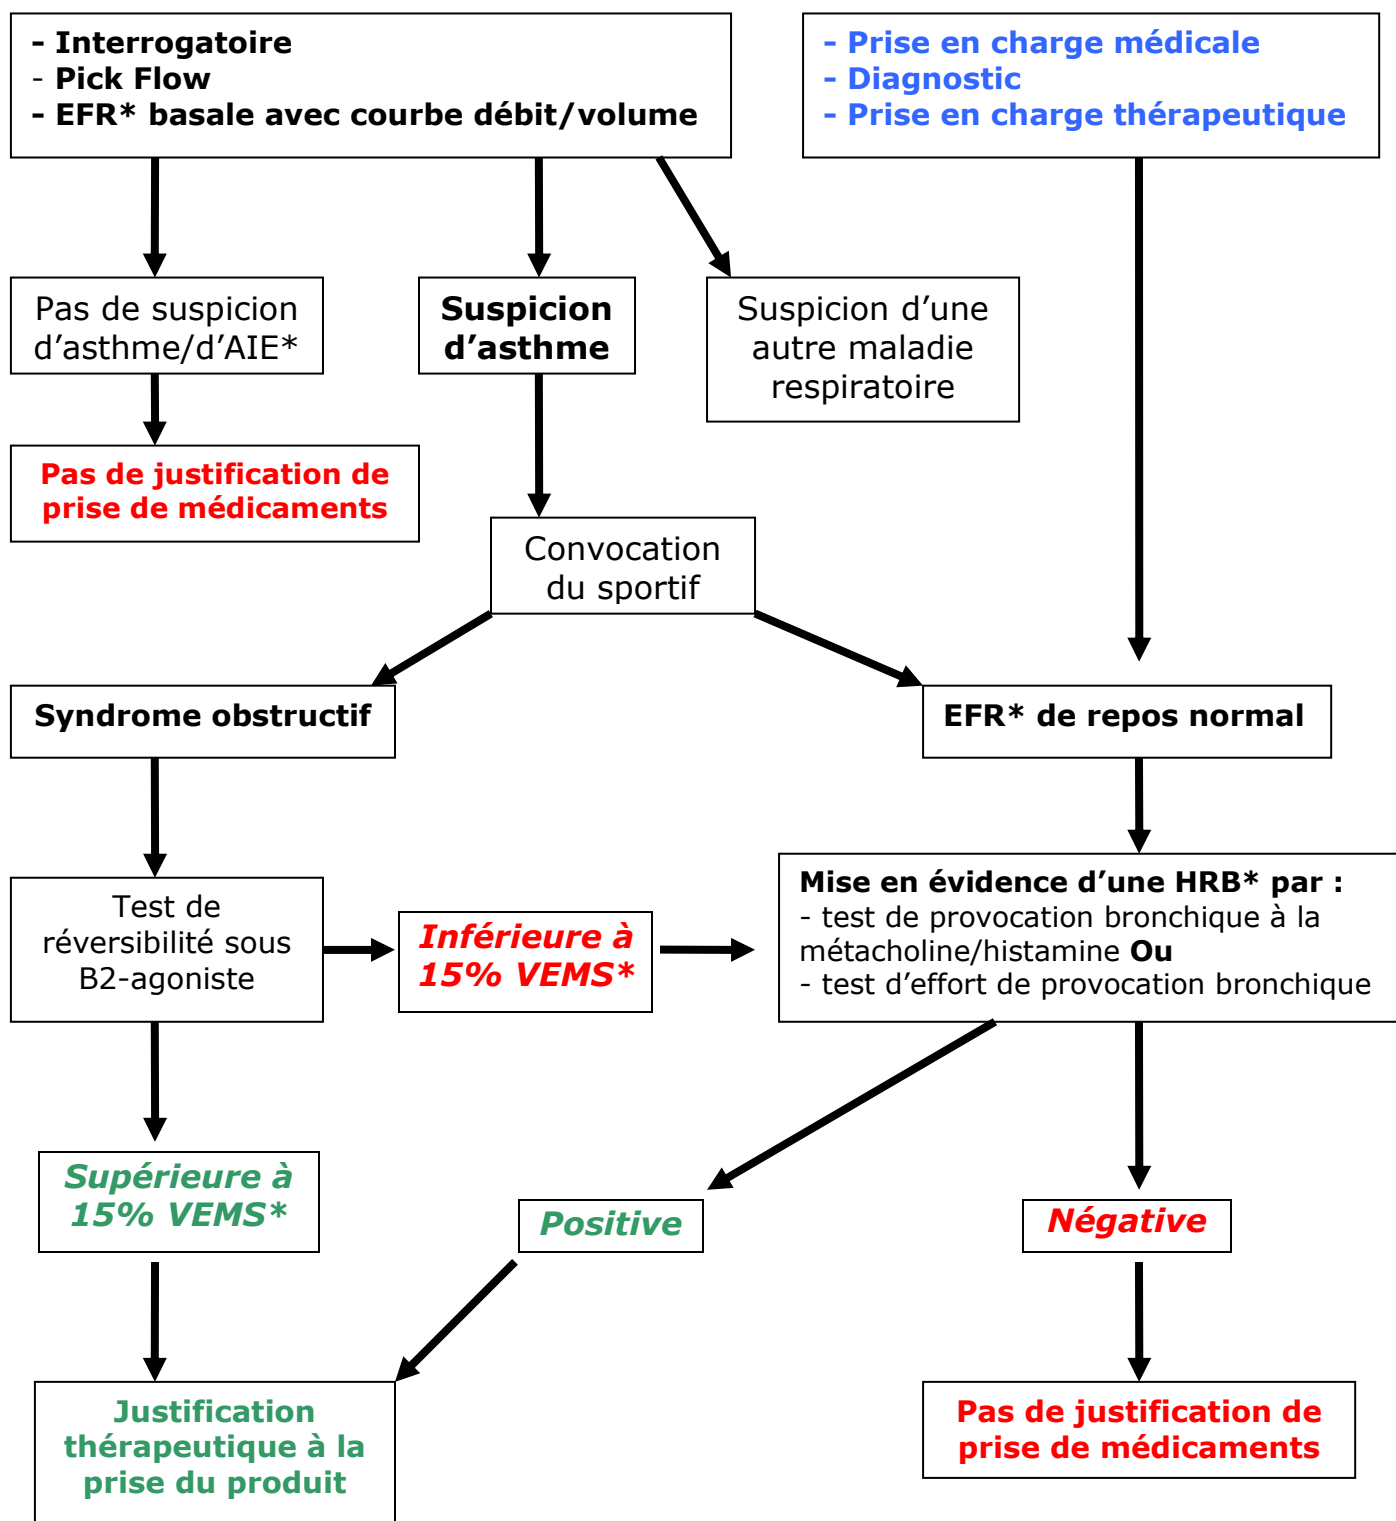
- Interrogatoire
- Pick Flow
- EFR* basale avec courbe débit/volume

- Prise en charge médicale
- Diagnostic
- Prise en charge thérapeutique

Pas de suspicion d'asthme/d'AIE*

Suspicion d'asthme

Suspicion d'une autre maladie respiratoire

Pas de justification de prise de médicaments

Convocation du sportif

Syndrome obstructif

EFR* de repos normal

Test de réversibilité sous B2-agoniste

Inférieure à 15% VEMS*

Mise en évidence d'une HRB* par :
- test de provocation bronchique à la métacholine/histamine Ou
- test d'effort de provocation bronchique

Supérieure à 15% VEMS*

Positive

Négative

Justification thérapeutique à la prise du produit

Pas de justification de prise de médicaments